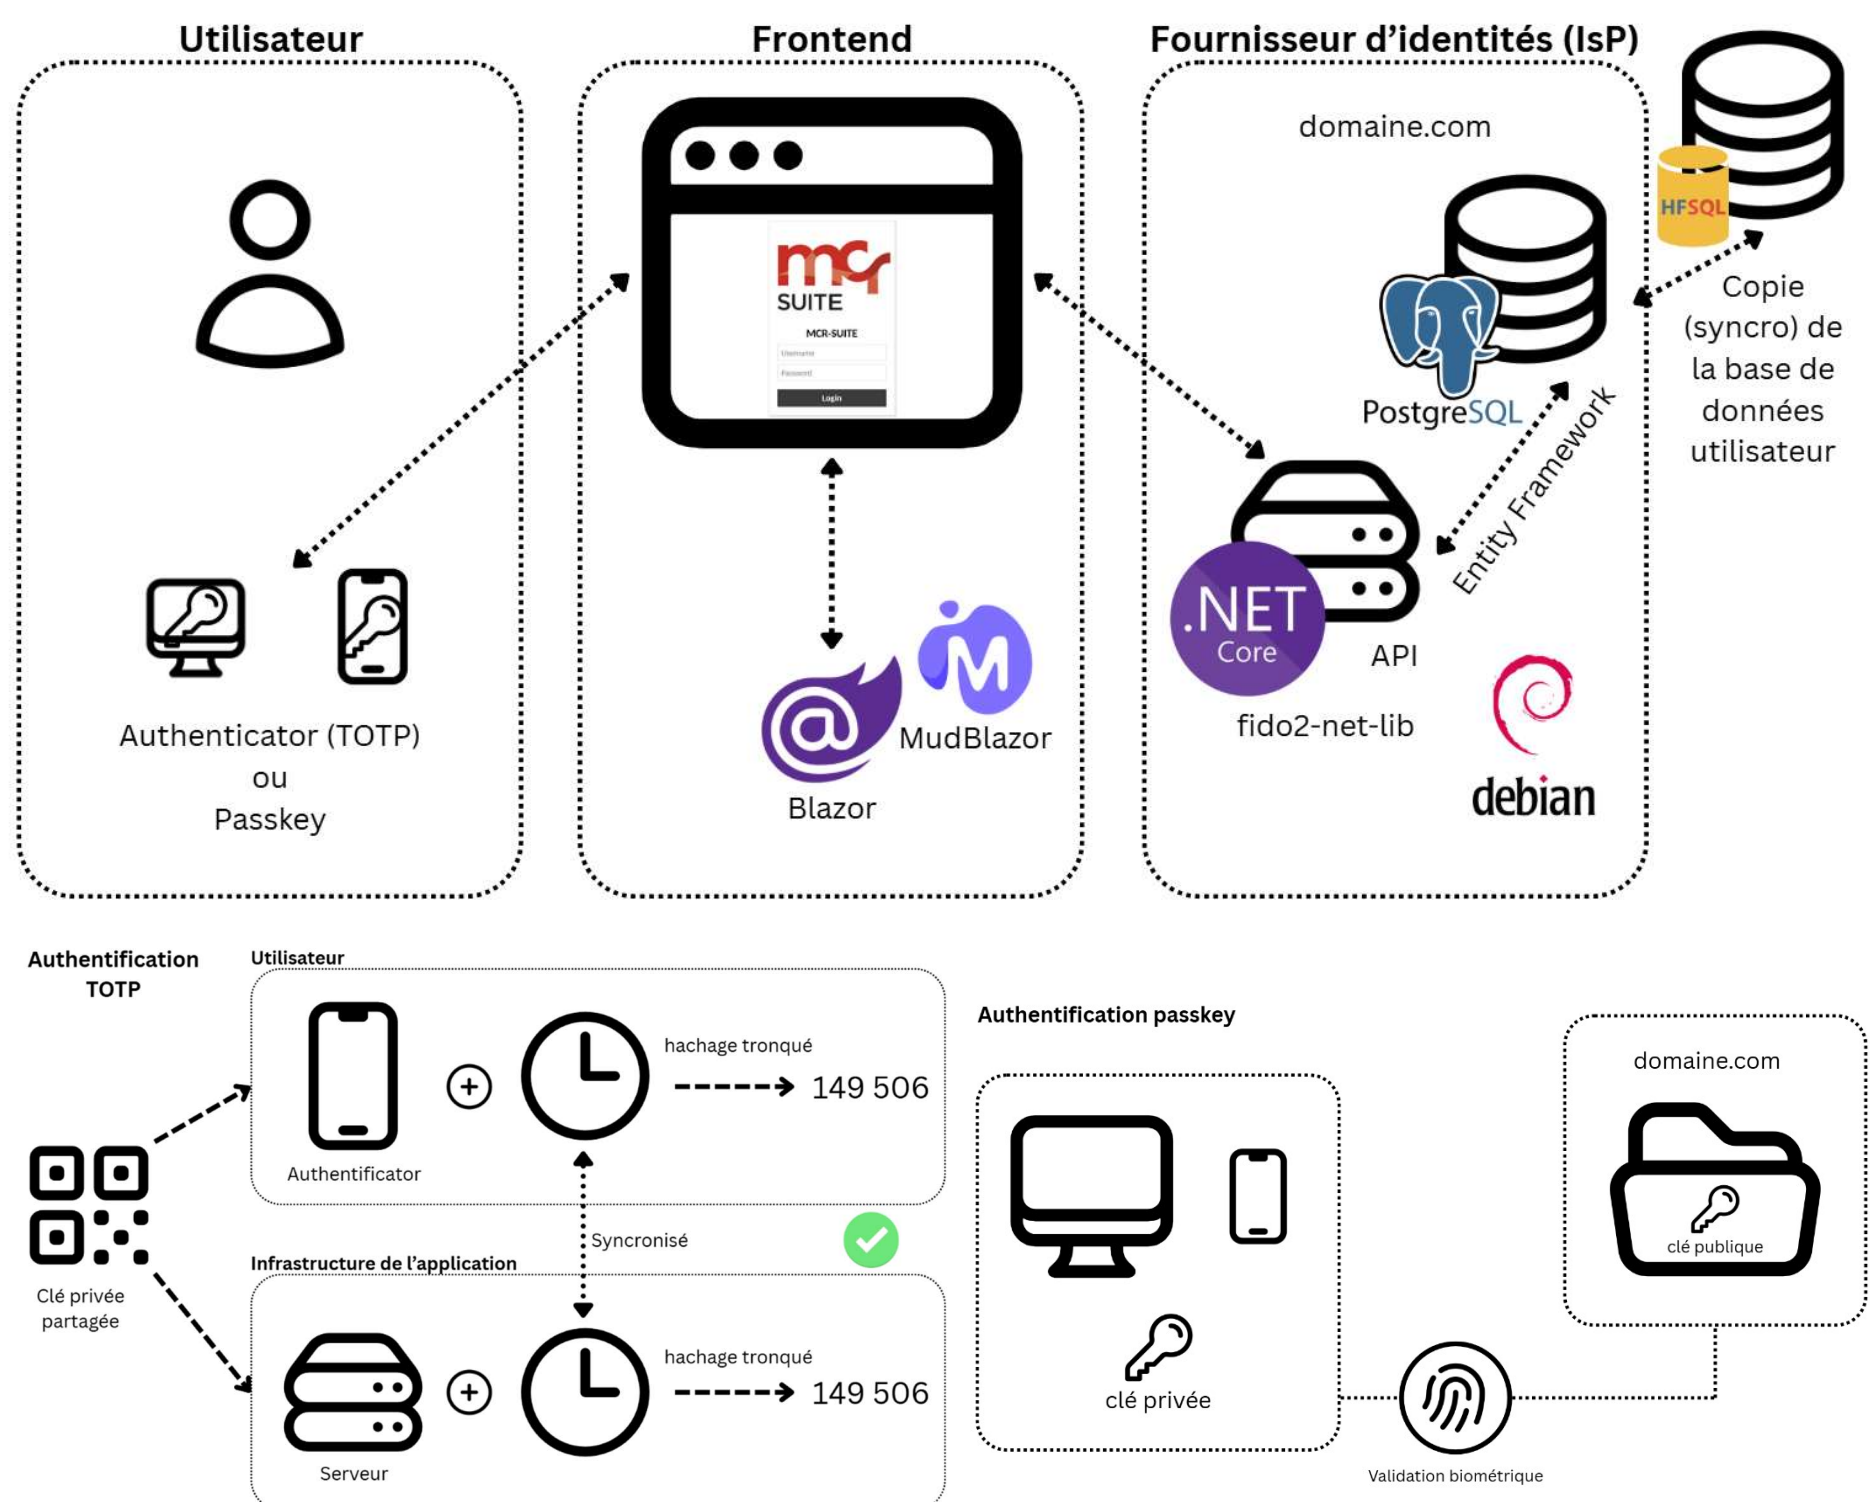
Utilisateur

Frontend

Fournisseur d'identités (IsP)

domaine.com

HFSQL

Copie (syncro) de la base de données utilisateur

mcr SUITE

MCR-SUITE

Username

Password

Login

PostgreSQL

Entity Framework

.NET Core

API

fido2-net-lib

debian

Authenticator (TOTP) ou Passkey

MudBlazor

Blazor

Authentification TOTP

Utilisateur

Authentificator

hachage tronqué

149 506

Syncronisé

Infrastructure de l'application

Serveur

hachage tronqué

149 506

Clé privée partagée

Authentification passkey

domaine.com

clé publique

clé privée

Validation biométrique